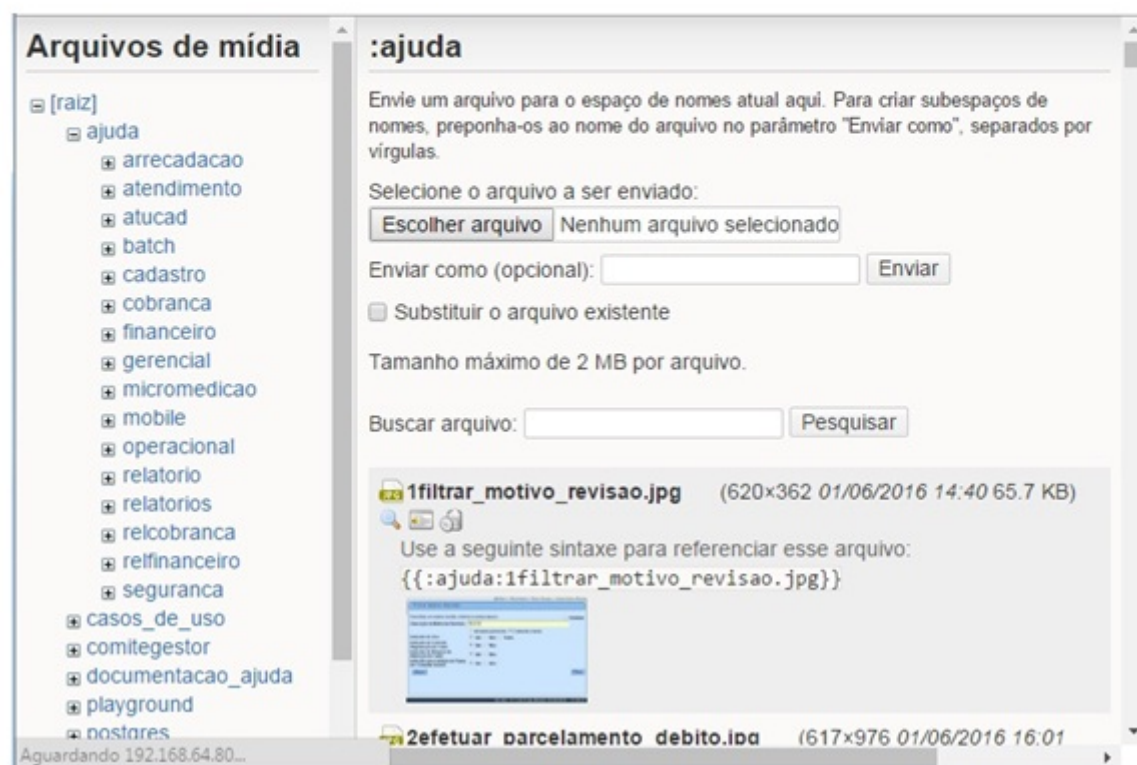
Arquivos de mídia

[raiz]
ajuda
arrecadacao
atendimento
atucad
batch
cadastro
cobranca
financeiro
gerencial
micromedicao
mobile
operacional
relatorio
relatorios
relcobranca
relfinanceiro
seguranca
casos_de_uso
comitegestor
documentacao_ajuda
playground
postgres

Aguardando 192.168.64.80...

:ajuda

Envie um arquivo para o espaço de nomes atual aqui. Para criar subespaços de nomes, preponha-os ao nome do arquivo no parâmetro "Enviar como", separados por vírgulas.

Selecione o arquivo a ser enviado:

Escolher arquivo Nenhum arquivo selecionado

Enviar como (opcional): Enviar

Substituir o arquivo existente

Tamanho máximo de 2 MB por arquivo.

Buscar arquivo: Pesquisar

1filtrar_motivo_revisao.jpg (620×362 01/06/2016 14:40 65.7 KB)

Use a seguinte sintaxe para referenciar esse arquivo:
{{:ajuda:1filtrar_motivo_revisao.jpg}}

2efetuar_parcelamento_debito.jpg (617×976 01/06/2016 16:01